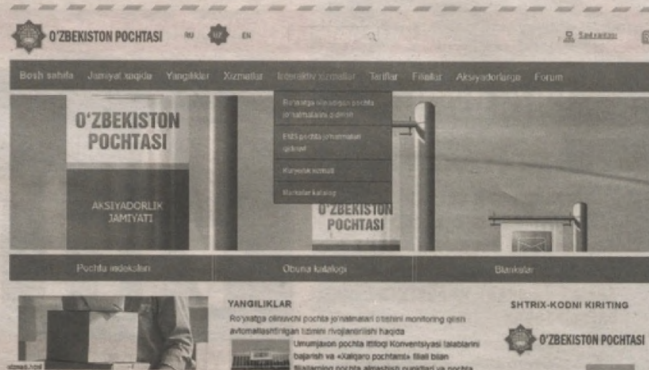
O'ZBEKISTON POCHTASI RU EN

Saytxaritasi

Bosh sahifa Jamiyat haqida Yangiliklar Xizmatlar Interaktiv xizmatlar Tariflar Filiallar Aksiyadorlarga Forum

Ro'yxatga olinadigan pochta jo'natmalarini qidirish

EMS pochta jo'natmalari qidiruvi

Kuryerlik xizmati

Blankalar katalogi

O'ZBEKISTON POCHTASI

AKSIYADORLIK JAMIYATI

O'ZBEKISTON POCHTASI

Pochta indekslari

Obuna katalogi

Blankalar

YANGILIKLAR

Ro'yxatga olinuvchi pochta jo'natmalari ustidan monitoring qilish avtomatlashtirilgan tizimini rivojlantirish haqida

Umumjahon pochta ittifoqi Konventsiyasi talablarini bajarish va «Xalqaro pochta» filiali bilan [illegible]

SHTRIX-KODNI KIRITING

O'ZBEKISTON POCHTASI